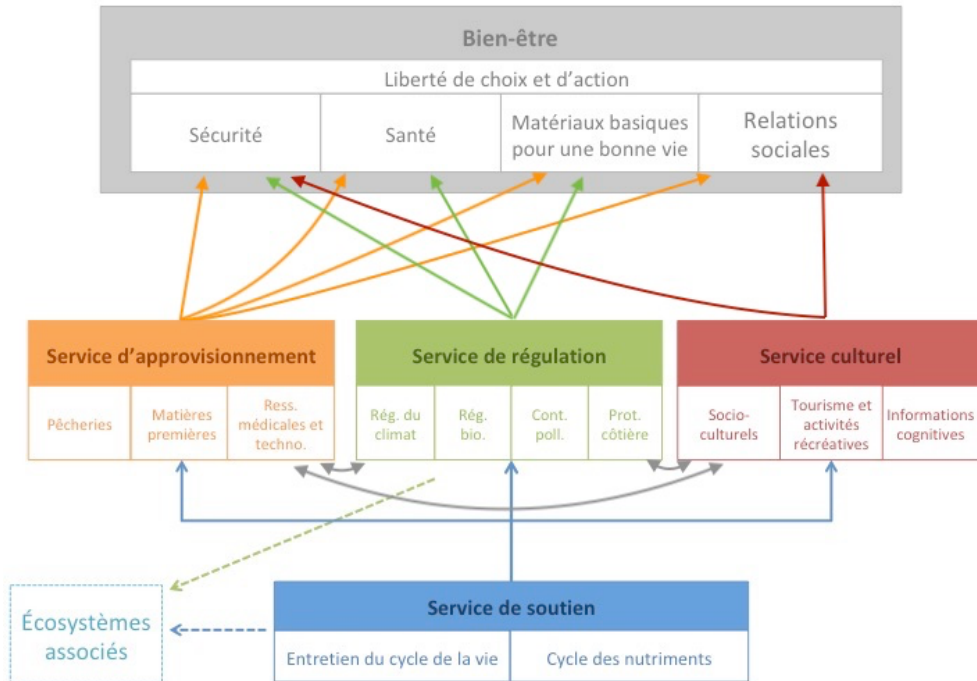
Bien-être

Liberté de choix et d'action

| Sécurité | Santé | Matériaux basiques pour une bonne vie | Relations sociales |
|---|---|---|---|

Service d'approvisionnement

| Pêcheries | Matières premières | Ress. médicales et techno. |
|---|---|---|

Service de régulation

| Rég. du climat | Rég. bio. | Cont. poll. | Prot. côtière |
|---|---|---|---|

Service culturel

| Socio-culturels | Tourisme et activités récréatives | Informations cognitives |
|---|---|---|

Écosystèmes associés

Service de soutien

| Entretien du cycle de la vie | Cycle des nutriments |
|---|---|